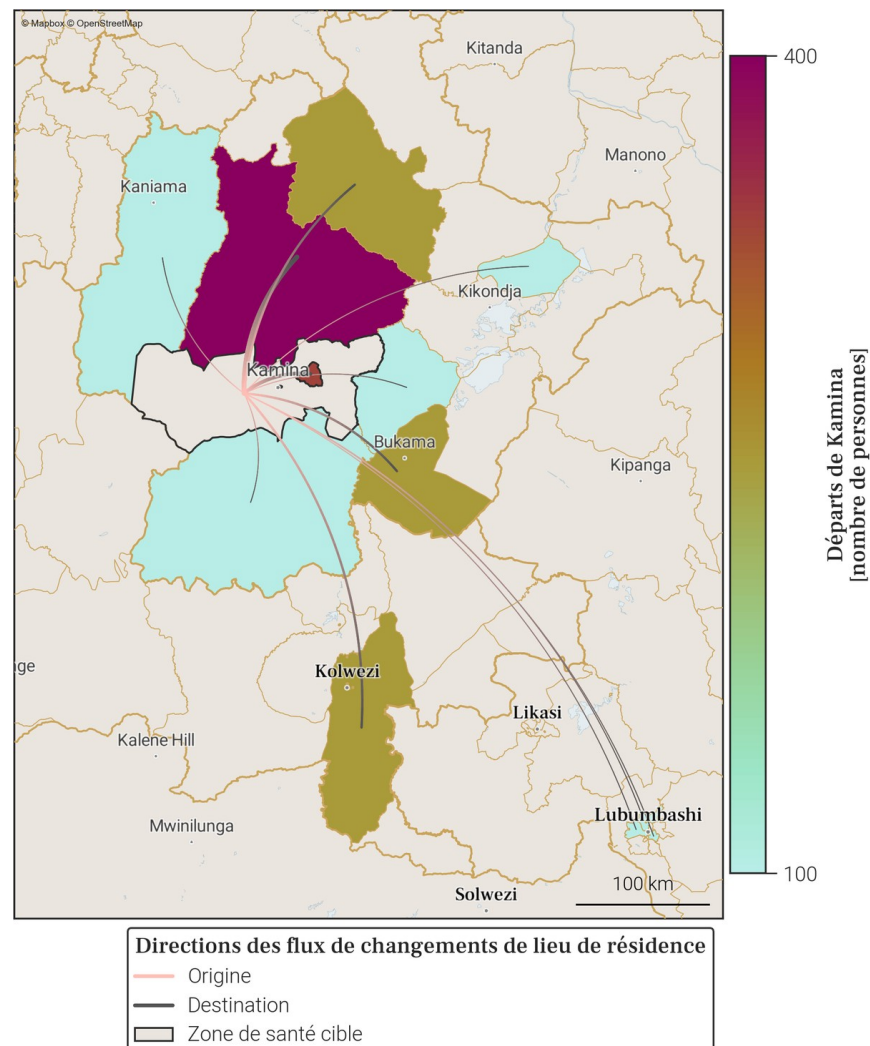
© Mapbox © OpenStreetMap

Kitanda
Manono
Kaniama
Kikondja
Kamina
Bukama
Kipanga
ige
Kolwezi
Likasi
Kalene Hill
Mwinilunga
Lubumbashi
Solwezi
100 km

400
100
Départs de Kamina
[nombre de personnes]

Directions des flux de changements de lieu de résidence
Origine
Destination
Zone de santé cible